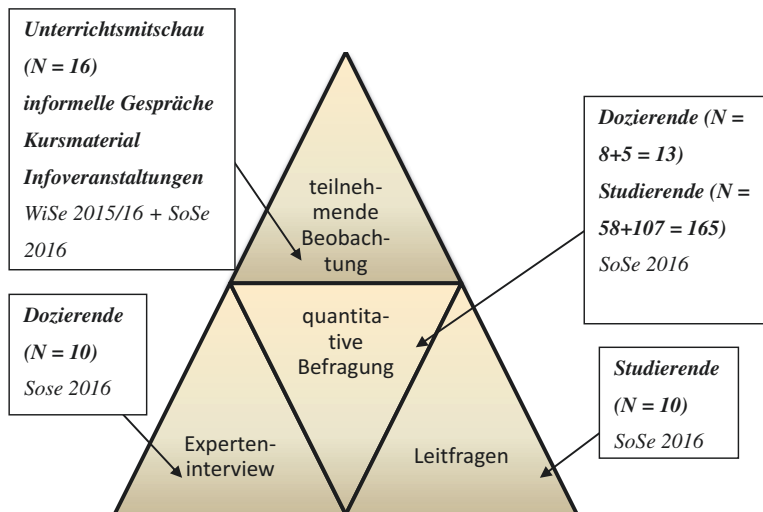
Unterrichtsmitschau
(N = 16)
informelle Gespräche
Kursmaterial
Infoveranstaltungen
WiSe 2015/16 + SoSe 2016

teilnehmende Beobachtung

Dozierende (N = 8+5 = 13)
Studierende (N = 58+107 = 165)
SoSe 2016

Dozierende
(N = 10)
Sose 2016

quantitative Befragung

Studierende
(N = 10)
SoSe 2016

Experteninterview

Leitfragen